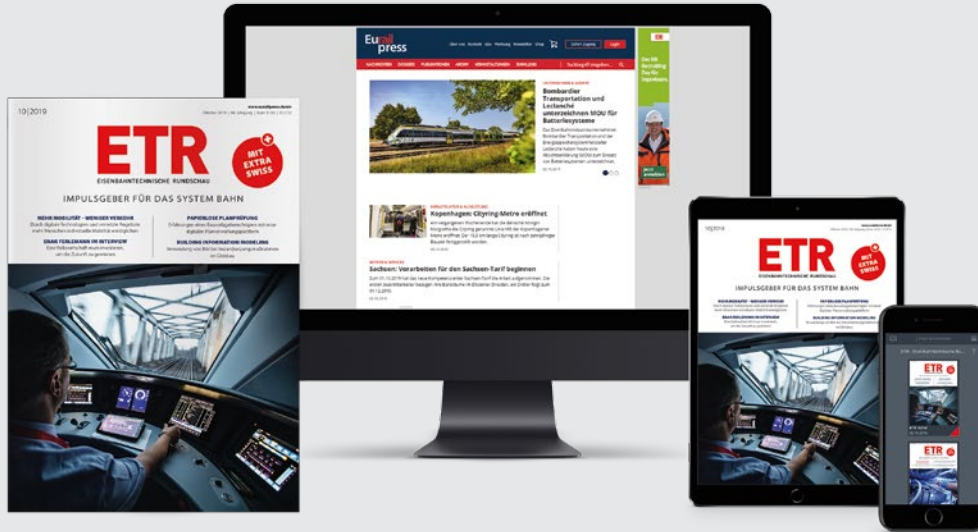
10|2019

ETR

MIT EXTRA SWISS

EISENBAHNTECHNISCHE RUNDSCHAU

IMPULSGEBER FÜR DAS SYSTEM BAHN

MEHR MOBILITÄT – WENIGER VERKEHR

PAPIERLOSE PLANPRÜFUNG

ERAG FERLEMANN IM INTERVIEW

BUILDING INFORMATION MODELING

Eurailpress

Bombardier Transportation und Leclanché unterzeichnen MOU für Batteriesysteme

Kopenhagen: Cityring-Metro eröffnet

Sachsen: Vorarbeiten für den Sachsen-Tarif beginnen

10|2019

ETR

MIT EXTRA SWISS

EISENBAHNTECHNISCHE RUNDSCHAU

IMPULSGEBER FÜR DAS SYSTEM BAHN

ETR

ETR